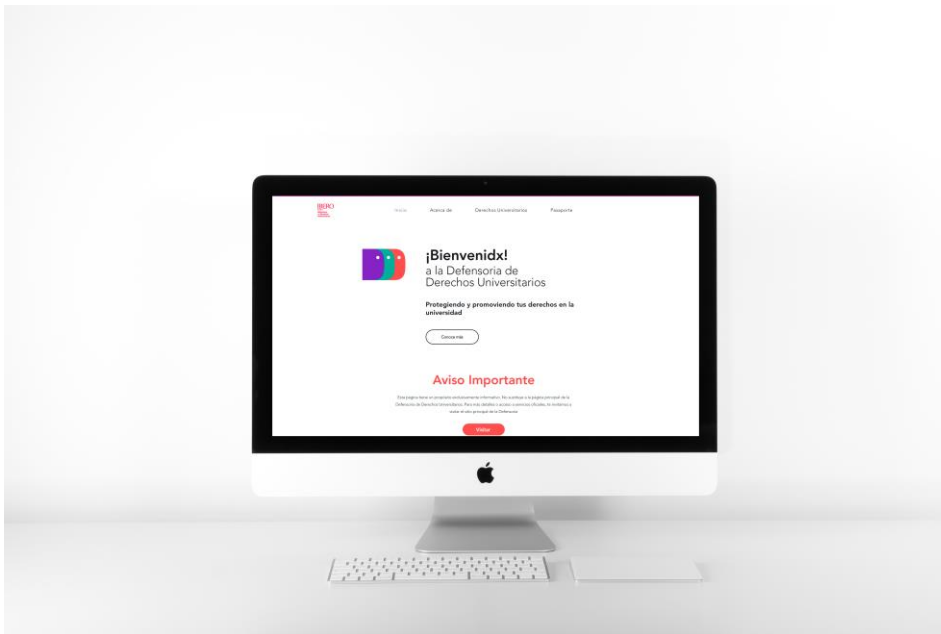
IBERO

Inicio Acerca de Derechos Universitarios Pasaporte

¡Bienvenidx!
a la Defensoria de Derechos Universitarios

Protegiendo y promoviendo tus derechos en la universidad

Conoce más

Aviso Importante

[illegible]

Visitar